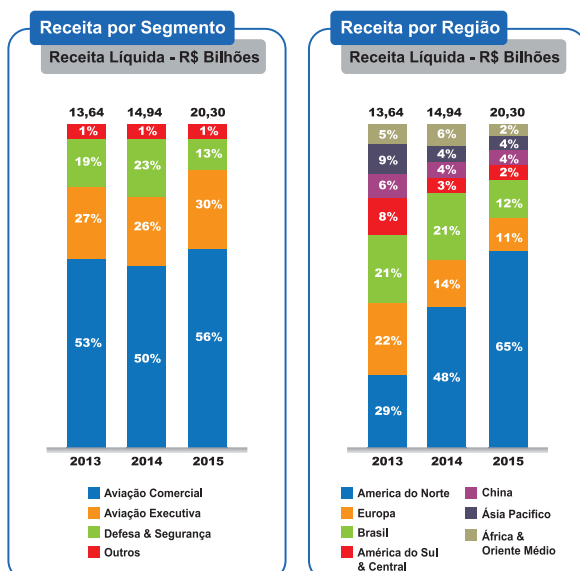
Receita por Segmento

Receita Líquida - R$ Bilhões

| | 2013 | 2014 | 2015 |
|---|---|---|---|
| Total | 13,64 | 14,94 | 20,30 |
| Outros | 1% | 1% | 1% |
| Defesa & Segurança | 19% | 23% | 13% |
| Aviação Executiva | 27% | 26% | 30% |
| Aviação Comercial | 53% | 50% | 56% |

Aviação Comercial
Aviação Executiva
Defesa & Segurança
Outros

Receita por Região

Receita Líquida - R$ Bilhões

| | 2013 | 2014 | 2015 |
|---|---|---|---|
| Total | 13,64 | 14,94 | 20,30 |
| África & Oriente Médio | 5% | 6% | 2% |
| Ásia Pacifico | 9% | 4% | 4% |
| China | 6% | 4% | 4% |
| América do Sul & Central | 8% | 3% | 2% |
| Brasil | 21% | 21% | 12% |
| Europa | 22% | 14% | 11% |
| America do Norte | 29% | 48% | 65% |

America do Norte
Europa
Brasil
América do Sul & Central
China
Ásia Pacifico
África & Oriente Médio